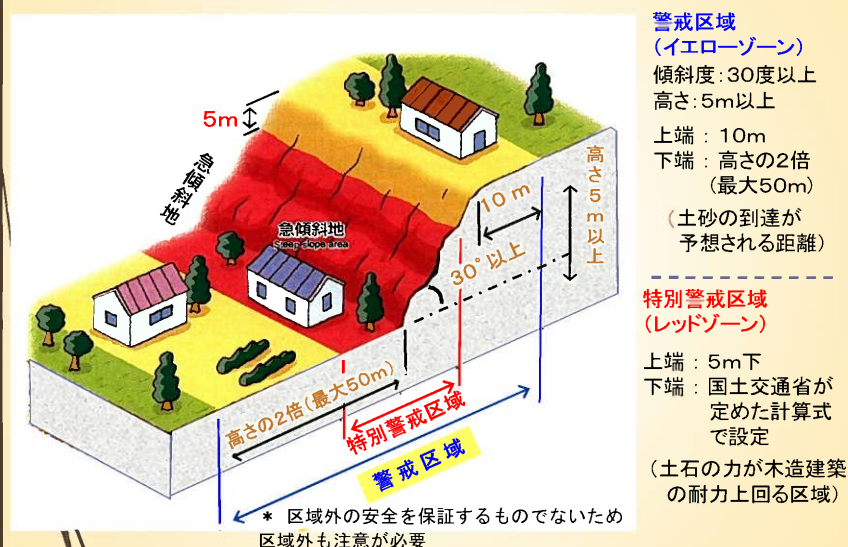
5m

急傾斜地

急傾斜地
Steep slope area

10m

高さ5m以上

30°以上

高さの2倍(最大50m)

特別警戒区域

警戒区域

＊ 区域外の安全を保証するものでないため区域外も注意が必要

警戒区域
(イエローゾーン)
傾斜度:30度以上
高さ:5m以上

上端 : 10m
下端 : 高さの2倍
(最大50m)

(土砂の到達が予想される距離)

特別警戒区域
(レッドゾーン)

上端 : 5m下
下端 : 国土交通省が定めた計算式で設定

(土石の力が木造建築の耐力上回る区域)